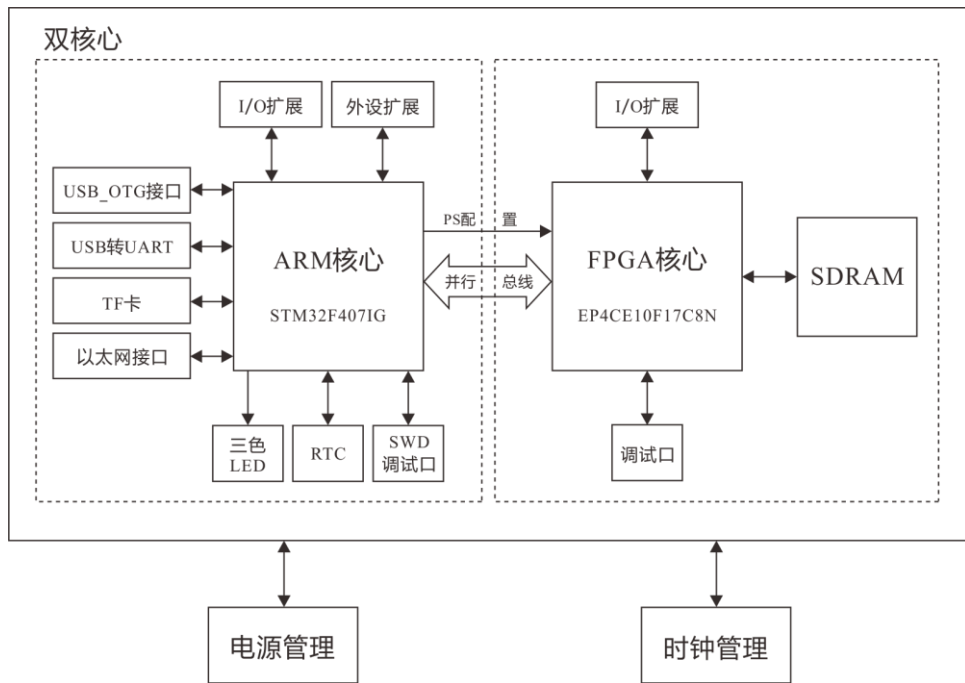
双核心

I/O扩展

外设扩展

I/O扩展

USB_OTG接口

USB转UART

TF卡

以太网接口

PS配　置

ARM核心

STM32F407IG

并行　总线

FPGA核心

EP4CE10F17C8N

SDRAM

三色
LED

RTC

SWD
调试口

调试口

电源管理

时钟管理